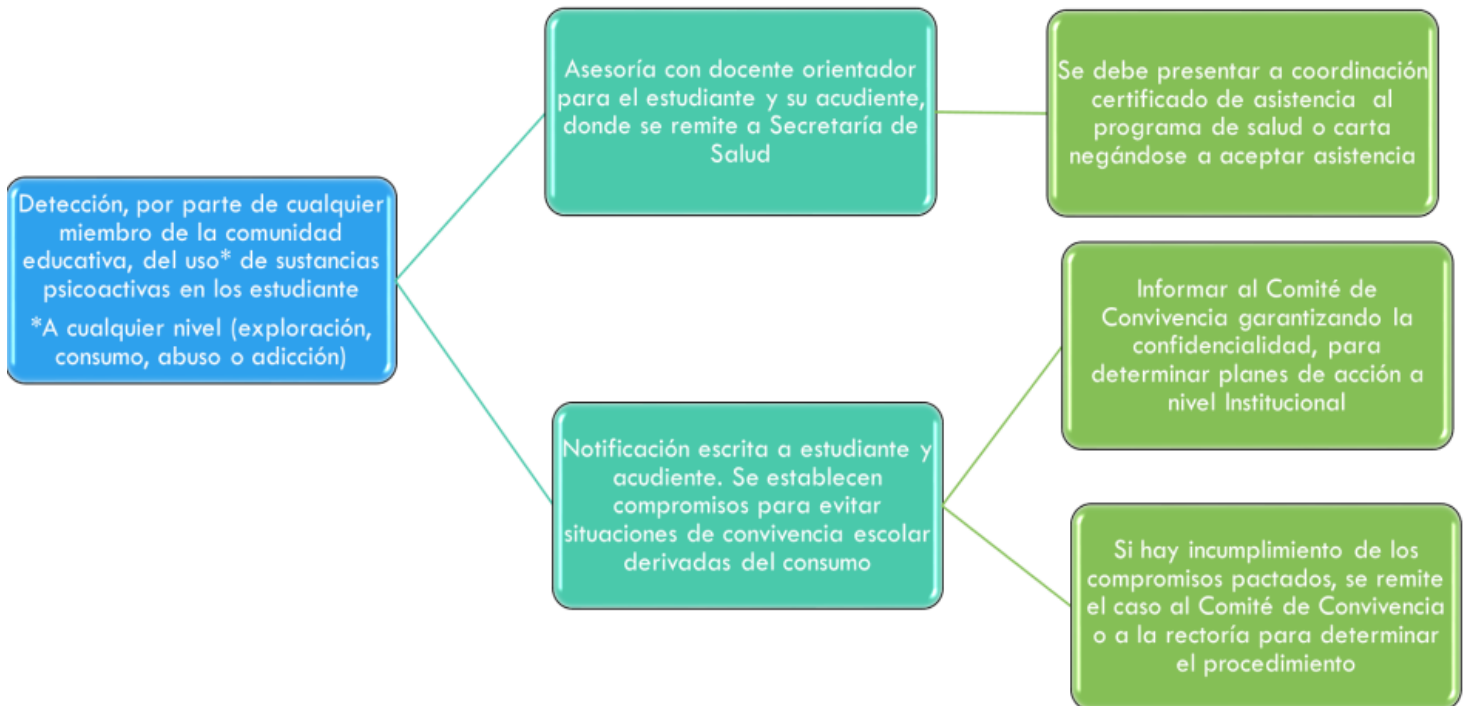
Detección, por parte de cualquier miembro de la comunidad educativa, del uso* de sustancias psicoactivas en los estudiante

*A cualquier nivel (exploración, consumo, abuso o adicción)

Asesoría con docente orientador para el estudiante y su acudiente, donde se remite a Secretaría de Salud

Se debe presentar a coordinación certificado de asistencia al programa de salud o carta negándose a aceptar asistencia

Notificación escrita a estudiante y acudiente. Se establecen compromisos para evitar situaciones de convivencia escolar derivadas del consumo

Informar al Comité de Convivencia garantizando la confidencialidad, para determinar planes de acción a nivel Institucional

Si hay incumplimiento de los compromisos pactados, se remite el caso al Comité de Convivencia o a la rectoría para determinar el procedimiento